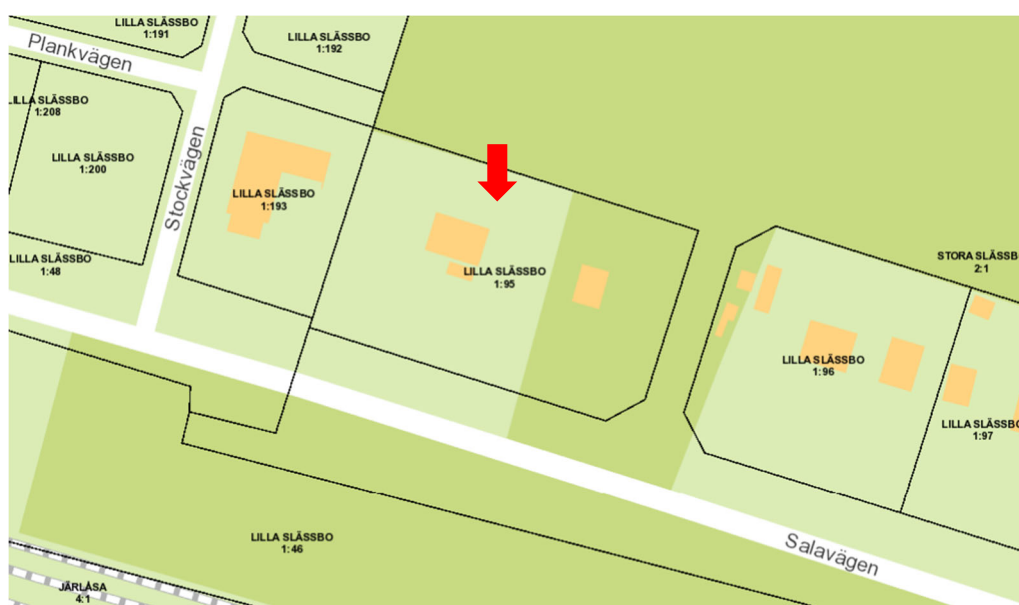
LILLA SLÄSSBO
1:191

LILLA SLÄSSBO
1:192

Plankvägen

LILLA SLÄSSBO
1:208

LILLA SLÄSSBO
1:200

Stockvägen

LILLA SLÄSSBO
1:193

LILLA SLÄSSBO
1:48

LILLA SLÄSSBO
1:95

STORA SLÄSSBO
2:1

LILLA SLÄSSBO
1:96

LILLA SLÄSSBO
1:97

LILLA SLÄSSBO
1:46

Salavägen

JÄRLÅSA
4:1